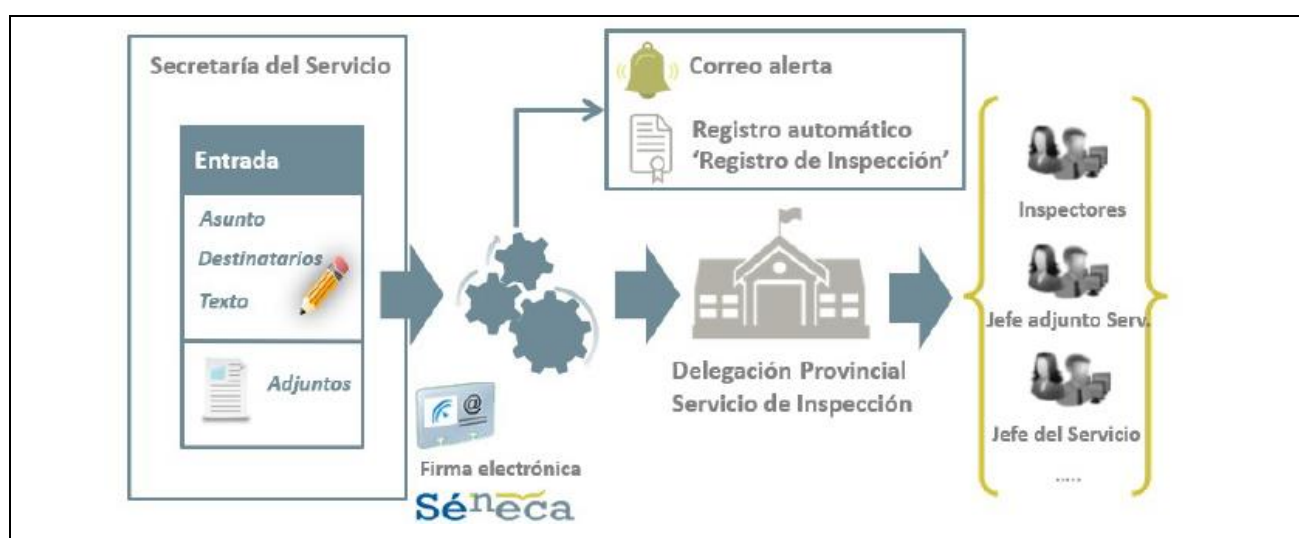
Secretaría del Servicio

Entrada

Asunto

Destinatarios

Texto

Adjuntos

Correo alerta

Registro automático 'Registro de Inspección'

Firma electrónica

Séneca

Delegación Provincial Servicio de Inspección

Inspectores

Jefe adjunto Serv.

Jefe del Servicio

.....